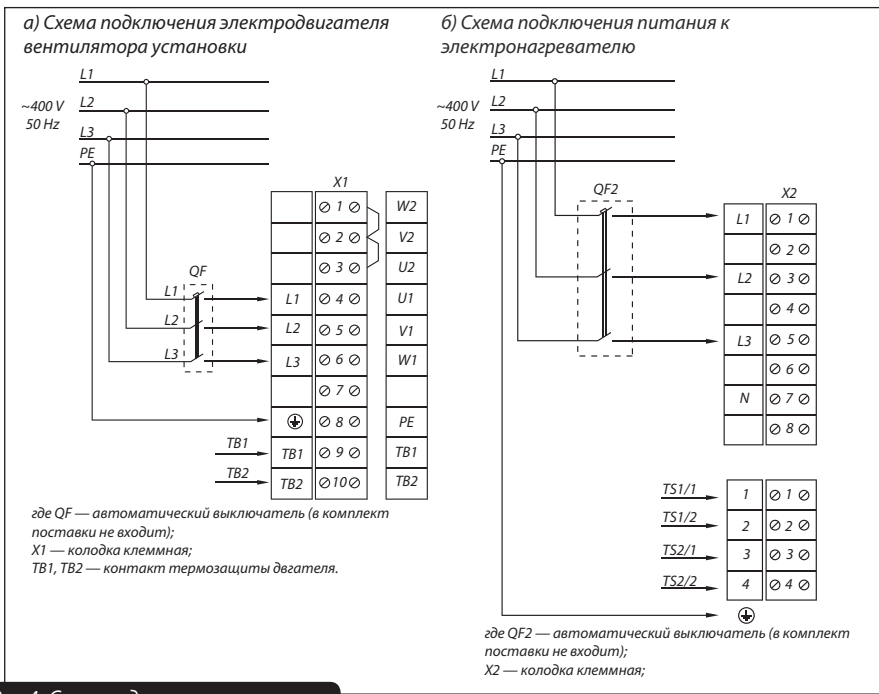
а) Схема подключения электродвигателя вентилятора установки

б) Схема подключения питания к электронагревателю

L1
L2
L3
PE
~400 V
50 Hz

X1

| | ⊘ 1 ⊘ | W2 |
|---|---|---|
| | ⊘ 2 ⊘ | V2 |
| | ⊘ 3 ⊘ | U2 |
| L1 | ⊘ 4 ⊘ | U1 |
| L2 | ⊘ 5 ⊘ | V1 |
| L3 | ⊘ 6 ⊘ | W1 |
| | ⊘ 7 ⊘ | |
| ⏚ | ⊘ 8 ⊘ | PE |
| TB1 | ⊘ 9 ⊘ | TB1 |
| TB2 | ⊘10⊘ | TB2 |

QF
L1
L2
L3
TB1
TB2

где QF — автоматический выключатель (в комплект поставки не входит);
X1 — колодка клеммная;
TB1, TB2 — контакт термозащиты двгателя.

L1
L2
L3
PE
~400 V
50 Hz

QF2

X2

| L1 | ⊘ 1 ⊘ |
|---|---|
| | ⊘ 2 ⊘ |
| L2 | ⊘ 3 ⊘ |
| | ⊘ 4 ⊘ |
| L3 | ⊘ 5 ⊘ |
| | ⊘ 6 ⊘ |
| N | ⊘ 7 ⊘ |
| | ⊘ 8 ⊘ |

| TS1/1 | 1 | ⊘ 1 ⊘ |
|---|---|---|
| TS1/2 | 2 | ⊘ 2 ⊘ |
| TS2/1 | 3 | ⊘ 3 ⊘ |
| TS2/2 | 4 | ⊘ 4 ⊘ |

⏚

где QF2 — автоматический выключатель (в комплект поставки не входит);
X2 — колодка клеммная;

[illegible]